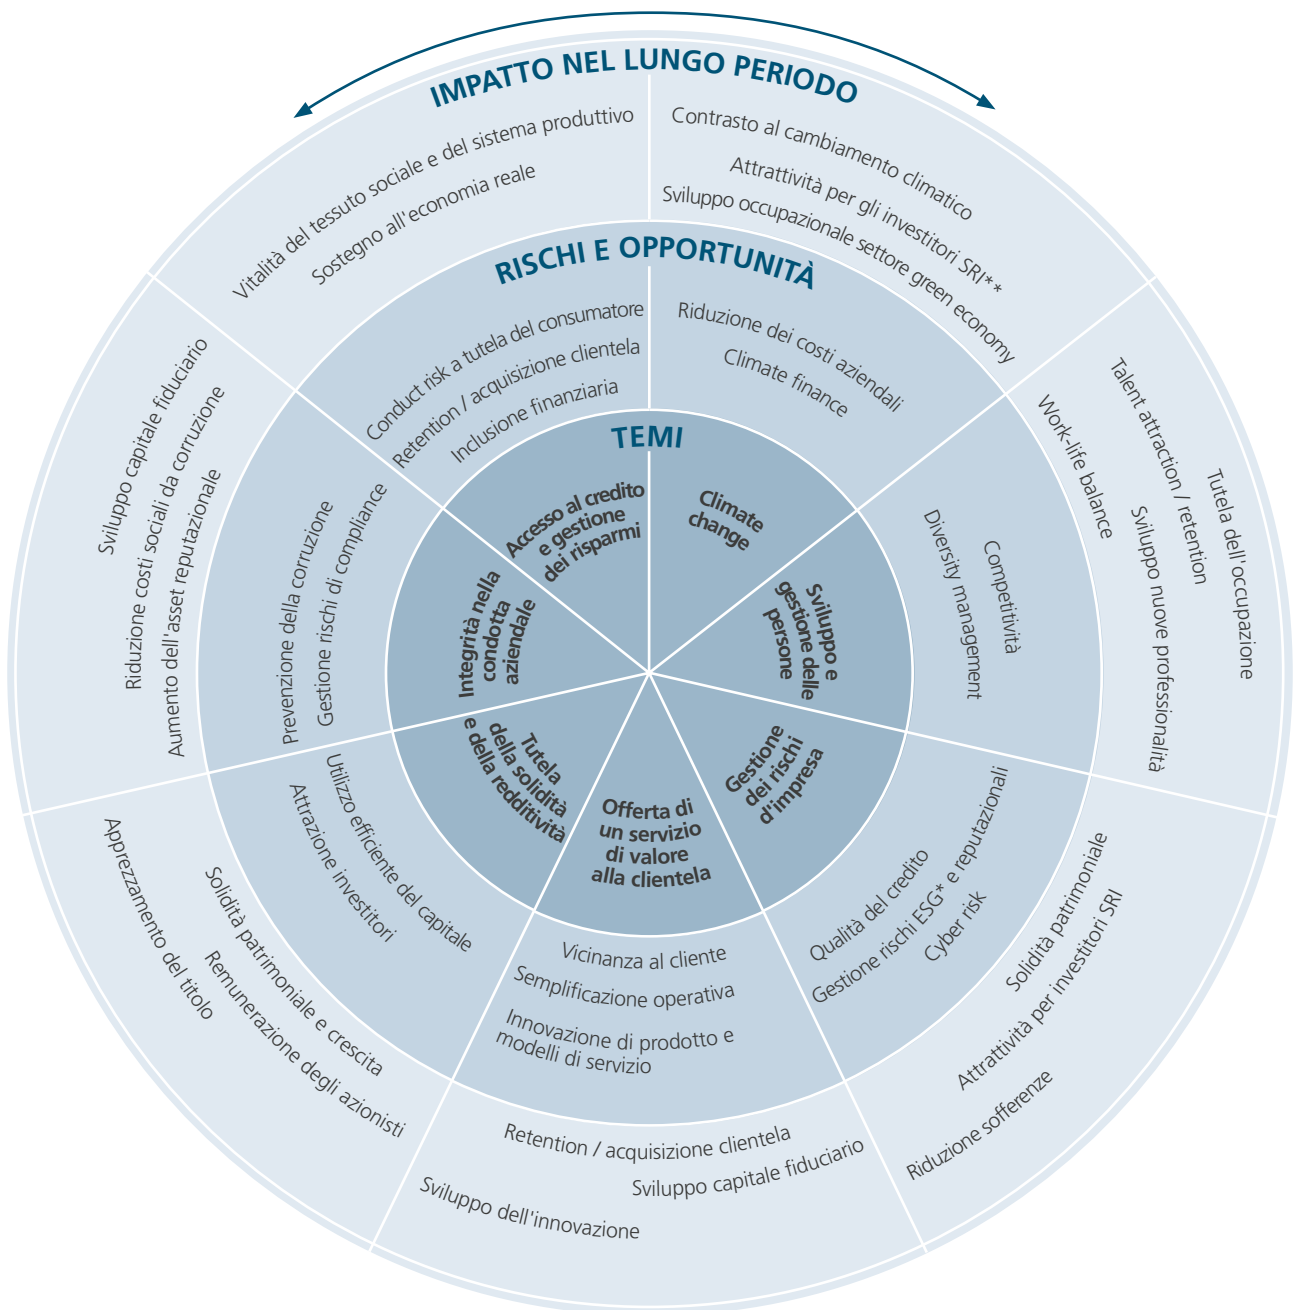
IMPATTO NEL LUNGO PERIODO

Vitalità del tessuto sociale e del sistema produttivo
Sostegno all'economia reale

Contrasto al cambiamento climatico
Attrattività per gli investitori SRI**
Sviluppo occupazionale settore green economy

Tutela dell'occupazione
Talent attraction / retention
Sviluppo nuove professionalità

Solidità patrimoniale
Attrattività per investitori SRI
Riduzione sofferenze

Retention / acquisizione clientela
Sviluppo capitale fiduciario
Sviluppo dell'innovazione

Apprezzamento del titolo
Solidità patrimoniale e crescita
Remunerazione degli azionisti

Sviluppo capitale fiduciario
Riduzione costi sociali da corruzione
Aumento dell'asset reputazionale

RISCHI E OPPORTUNITÀ

Conduct risk a tutela del consumatore
Retention / acquisizione clientela
Inclusione finanziaria

Riduzione dei costi aziendali
Climate finance

Work-life balance
Competitività
Diversity management

Qualità del credito
Gestione rischi ESG* e reputazionali
Cyber risk

Vicinanza al cliente
Semplificazione operativa
Innovazione di prodotto e modelli di servizio

Utilizzo efficiente del capitale
Attrazione investitori

Prevenzione della corruzione
Gestione rischi di compliance

TEMI

Accesso al credito e gestione dei risparmi

Climate change

Sviluppo e gestione delle persone

Gestione dei rischi d'impresa

Offerta di un servizio di valore alla clientela

Tutela della solidità e della redditività

Integrità nella condotta aziendale